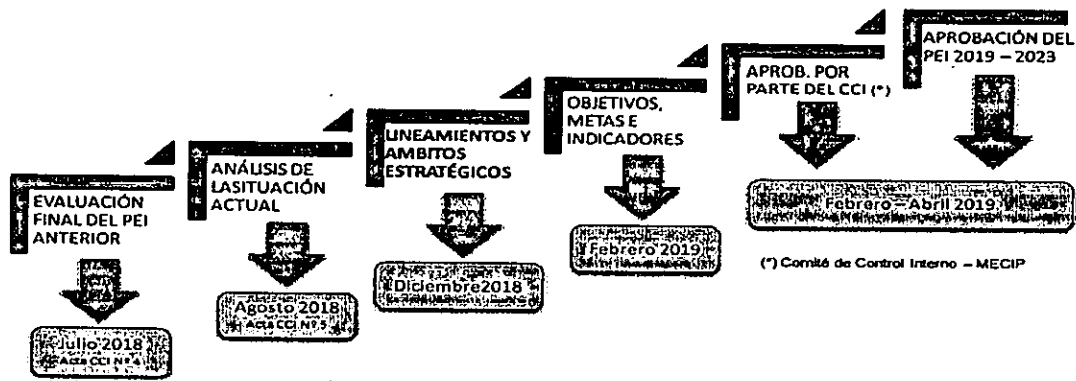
EVALUACIÓN FINAL DEL PEI ANTERIOR

Julio 2018
Acta CCI N° 4

ANÁLISIS DE LASITUACIÓN ACTUAL

Agosto 2018
Acta CCI N° 5

LINEAMIENTOS Y AMBITOS ESTRATÉGICOS

Diciembre2018

OBJETIVOS, METAS E INDICADORES

Febrero 2019

APROB. POR PARTE DEL CCI (*)

APROBACIÓN DEL PEI 2019 – 2023

Febrero – Abril 2019

(*) Comité de Control Interno – MECIP